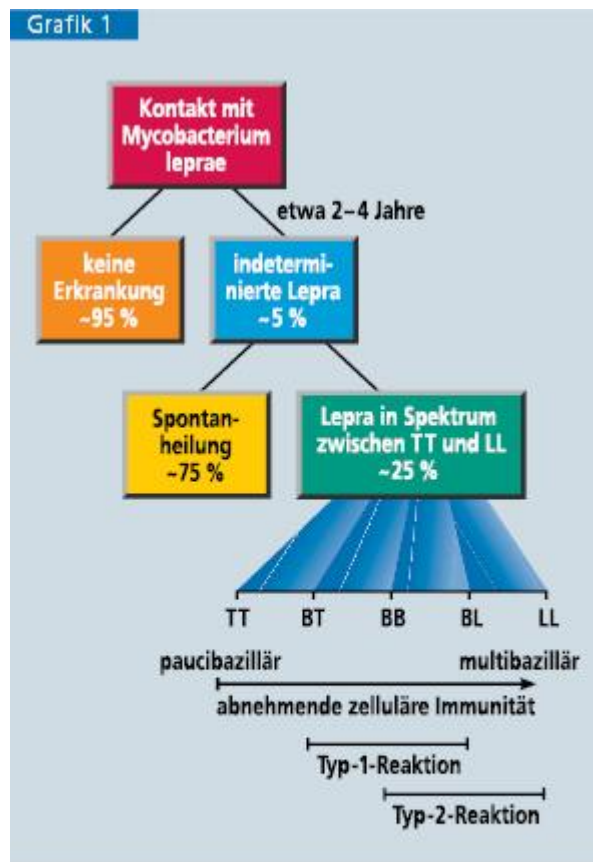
Grafik 1

Kontakt mit Mycobacterium leprae

etwa 2–4 Jahre

keine Erkrankung ~95 %

indeterminierte Lepra ~5 %

Spontanheilung ~75 %

Lepra in Spektrum zwischen TT und LL ~25 %

TT BT BB BL LL

paucibazillär

multibazillär

abnehmende zelluläre Immunität

Typ-1-Reaktion

Typ-2-Reaktion